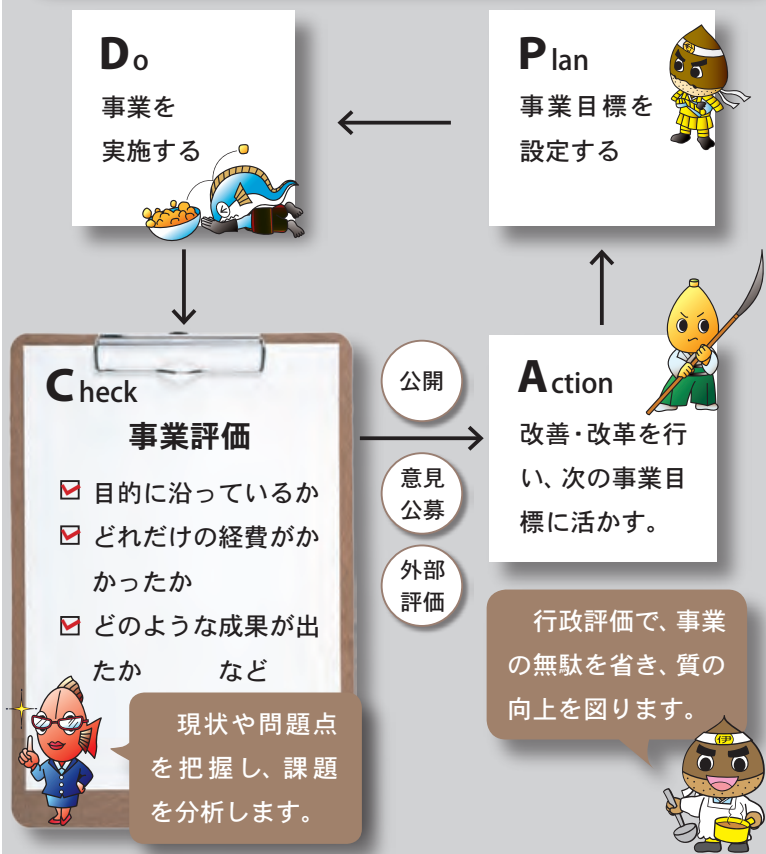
Do
事業を
実施する

Plan
事業目標を
設定する

Check
事業評価
☑ 目的に沿っているか
☑ どれだけの経費がかかったか
☑ どのような成果が出たか　など

現状や問題点を把握し、課題を分析します。

公開

意見公募

外部評価

Action
改善・改革を行い、次の事業目標に活かす。

行政評価で、事業の無駄を省き、質の向上を図ります。

伊

伊